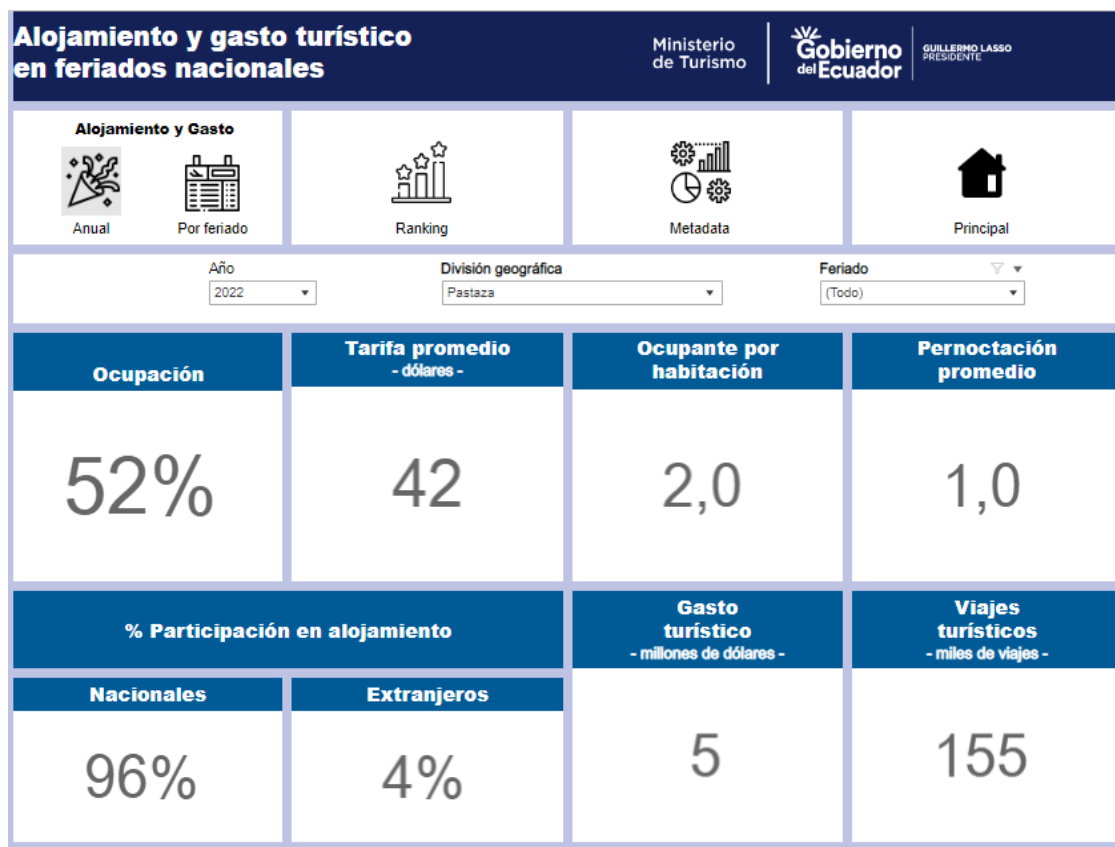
Alojamiento y gasto turístico en feriados nacionales

Ministerio de Turismo

Gobierno del Ecuador

GUILLERMO LASSO PRESIDENTE

Alojamiento y Gasto

Anual

Por feriado

Ranking

Metadata

Principal

Año
2022

División geográfica
Pastaza

Feriado
(Todo)

Ocupación
52%

Tarifa promedio
- dólares -
42

Ocupante por habitación
2,0

Pernoctación promedio
1,0

% Participación en alojamiento

Nacionales
96%

Extranjeros
4%

Gasto turístico
- millones de dólares -
5

Viajes turísticos
- miles de viajes -
155